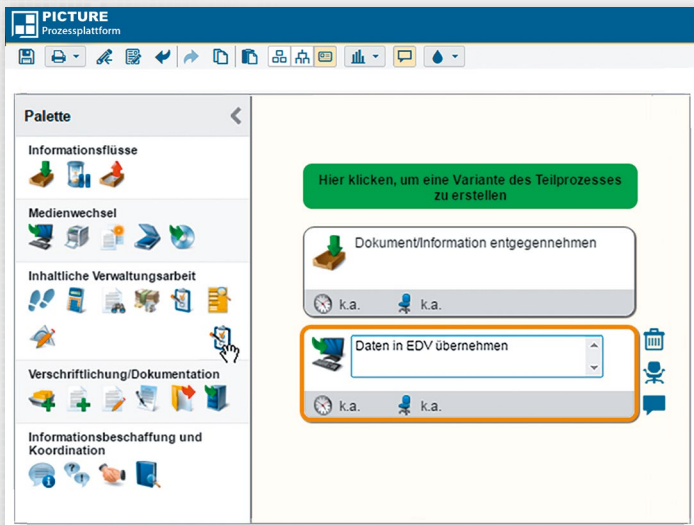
PICTURE
Prozessplattform

Palette

Informationsflüsse

Medienwechsel

Inhaltliche Verwaltungsarbeit

Verschriftlichung/Dokumentation

Informationsbeschaffung und Koordination

Hier klicken, um eine Variante des Teilprozesses zu erstellen

Dokument/Information entgegennehmen

k.a. k.a.

Daten in EDV übernehmen

k.a. k.a.